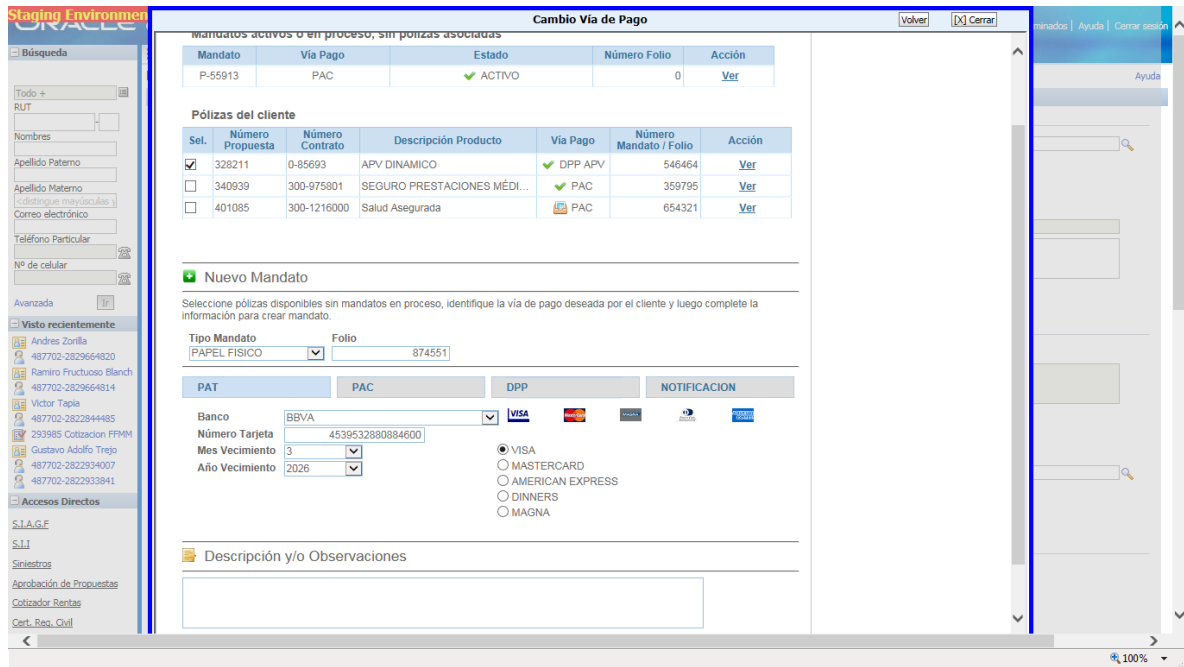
Staging Environmen
Búsqueda
Todo +
RUT
Nombres
Apellido Paterno
Apellido Materno
<distingue mayúsculas y
Correo electrónico
Teléfono Particular
Nº de celular
Avanzada
Ir
Visto recientemente
Andres Zorilla
487702-2829664820
Ramiro Fructuoso Blanch
487702-2829664814
Victor Tapia
487702-2822844485
293985 Cotizacion FFMM
Gustavo Adolfo Trejo
487702-2822934007
487702-2822933841
Accesos Directos
S.I.A.G.F
S.I.I
Siniestros
Aprobación de Propuestas
Cotizador Rentas
Cert. Reg. Civil

minados | Ayuda | Cerrar sesión
Ayuda

Cambio Vía de Pago
Volver
[X] Cerrar

Mandatos activos o en proceso, sin pólizas asociadas

| Mandato | Vía Pago | Estado | Número Folio | Acción |
|---|---|---|---|---|
| P-55913 | PAC | ACTIVO | 0 | Ver |

Pólizas del cliente

| Sel. | Número Propuesta | Número Contrato | Descripción Producto | Vía Pago | Número Mandato / Folio | Acción |
|---|---|---|---|---|---|---|
| ✓ | 328211 | 0-85693 | APV DINAMICO | DPP APV | 546464 | Ver |
|  | 340939 | 300-975801 | SEGURO PRESTACIONES MÉDI... | PAC | 359795 | Ver |
|  | 401085 | 300-1216000 | Salud Asegurada | PAC | 654321 | Ver |

Nuevo Mandato

Seleccione pólizas disponibles sin mandatos en proceso, identifique la vía de pago deseada por el cliente y luego complete la información para crear mandato.

Tipo Mandato
PAPEL FISICO
Folio
874551

PAT
PAC
DPP
NOTIFICACION

Banco
BBVA
Número Tarjeta
4539532880884600
Mes Vecimiento
3
Año Vecimiento
2026

VISA
MASTERCARD
AMERICAN EXPRESS
DINNERS
MAGNA

Descripción y/o Observaciones

100%